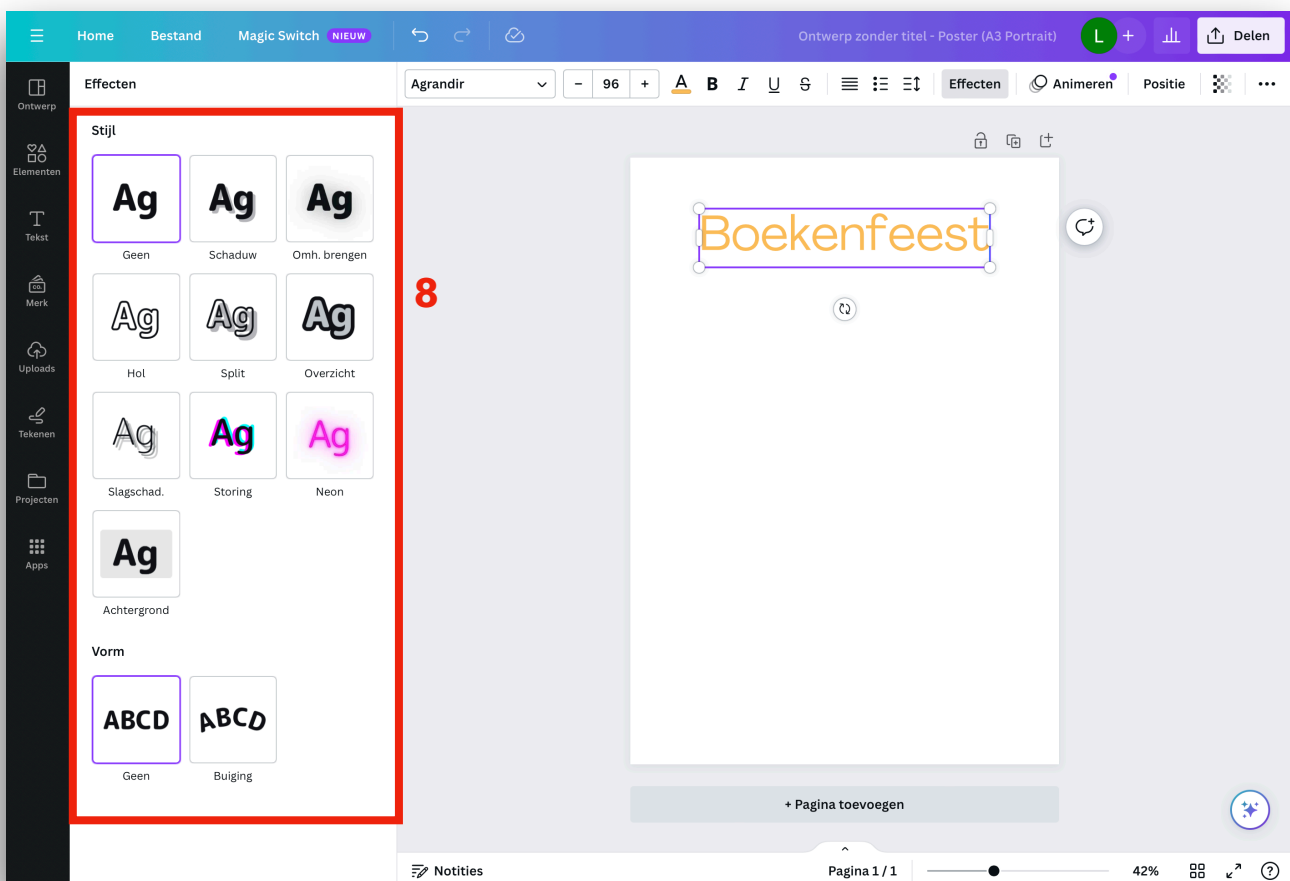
Home Bestand Magic Switch NIEUW

Ontwerp zonder titel - Poster (A3 Portrait) L + Delen

Ontwerp
Elementen
Tekst
Merk
Uploads
Tekenen
Projecten
Apps

Effecten

Agrandir – 96 + A B I U S Effecten Animeren Positie

Stijl

Ag Geen
Ag Schaduw
Ag Omh. brengen
Ag Hol
Ag Split
Ag Overzicht
Ag Slagschad.
Ag Storing
Ag Neon
Ag Achtergrond

Vorm

ABCD Geen
ABCD Buiging

8

Boekenfeest

+ Pagina toevoegen

Notities Pagina 1 / 1 42% ?